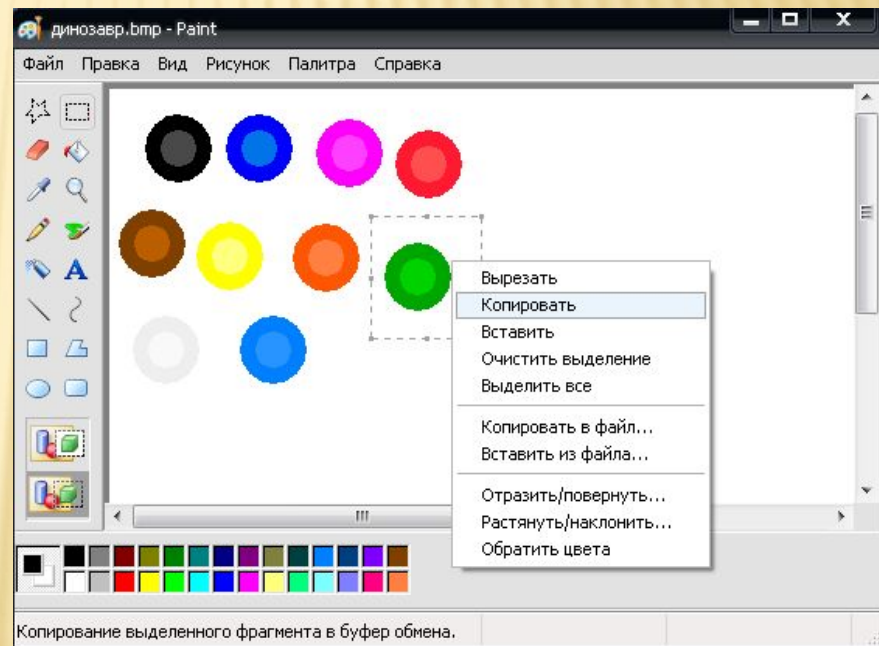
динозавр.bmp - Paint

Файл Правка Вид Рисунок Палитра Справка

A

Вырезать
Копировать
Вставить
Очистить выделение
Выделить все

Копировать в файл...
Вставить из файла...

Отразить/повернуть...
Растянуть/наклонить...
Обратить цвета

Копирование выделенного фрагмента в буфер обмена.